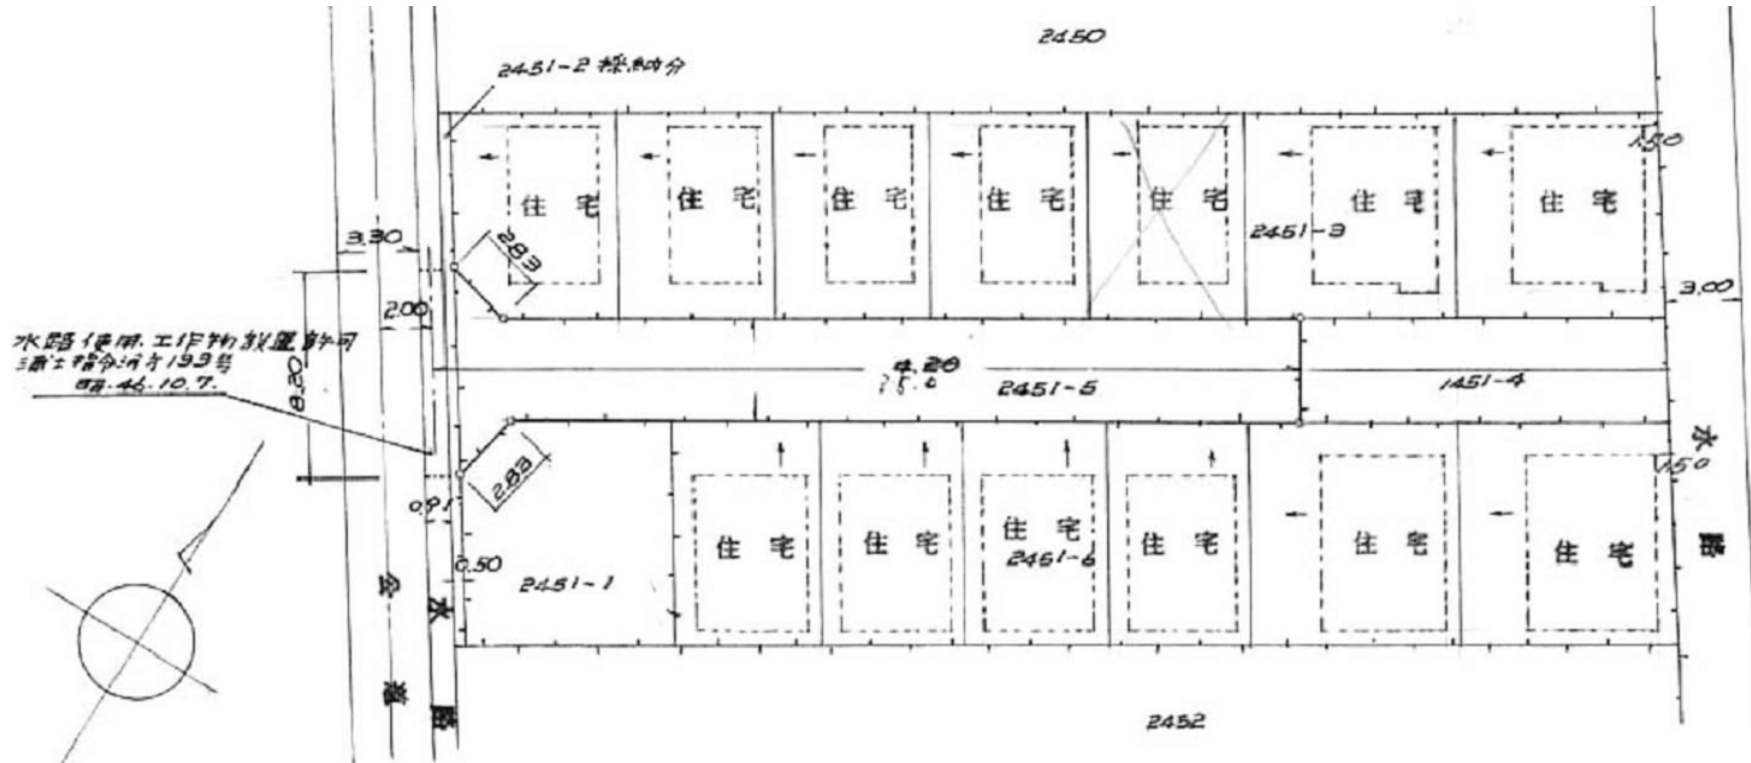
2450

2451-2 採納分

住宅

住宅

住宅

住宅

住宅

住宅

住宅

1.50

3.30

2.83

2451-3

3.00

2.00

水路使用.工作物設置許可
議土指令河第193号
昭.46.10.7.

8.20

4.20

15.6

2451-5

1451-4

2.83

0.91

0.50

住宅

住宅

住宅

住宅

住宅

住宅

2461-6

2451-1

水路

公水路

1.50

2452